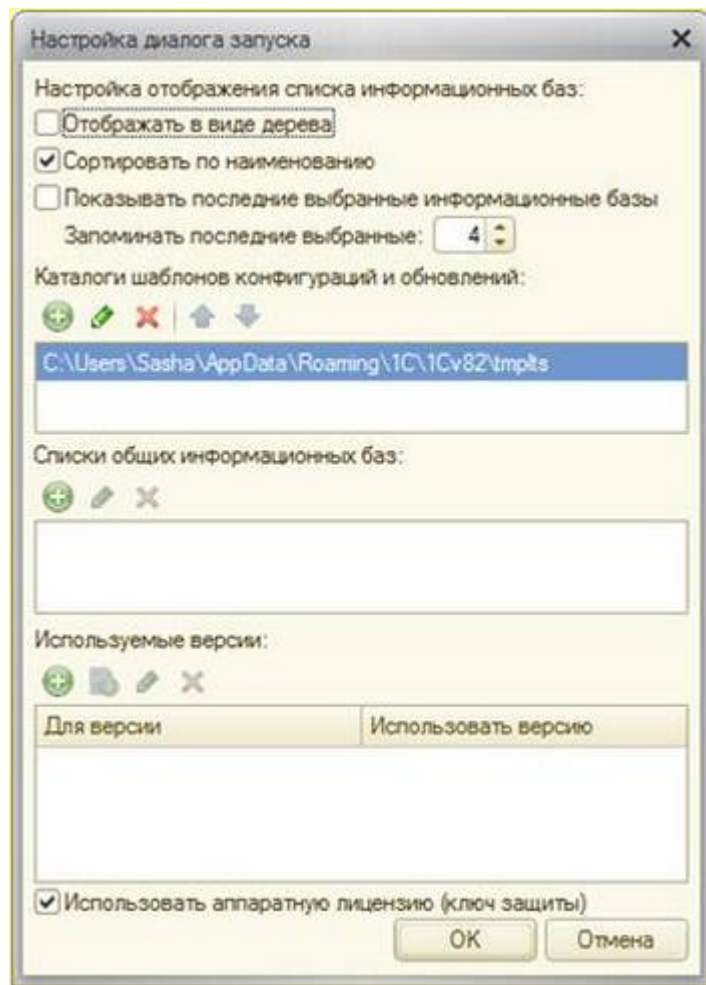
Настройка диалога запуска ✕

Настройка отображения списка информационных баз:

Отображать в виде дерева

Сортировать по наименованию

Показывать последние выбранные информационные базы

Запоминать последние выбранные: 4

Каталоги шаблонов конфигураций и обновлений:

C:\Users\Sasha\AppData\Roaming\1C\1Cv82\tmplts

Списки общих информационных баз:

Используемые версии:

| Для версии | Использовать версию |
|---|---|
| | |

Использовать аппаратную лицензию (ключ защиты)

OK Отмена